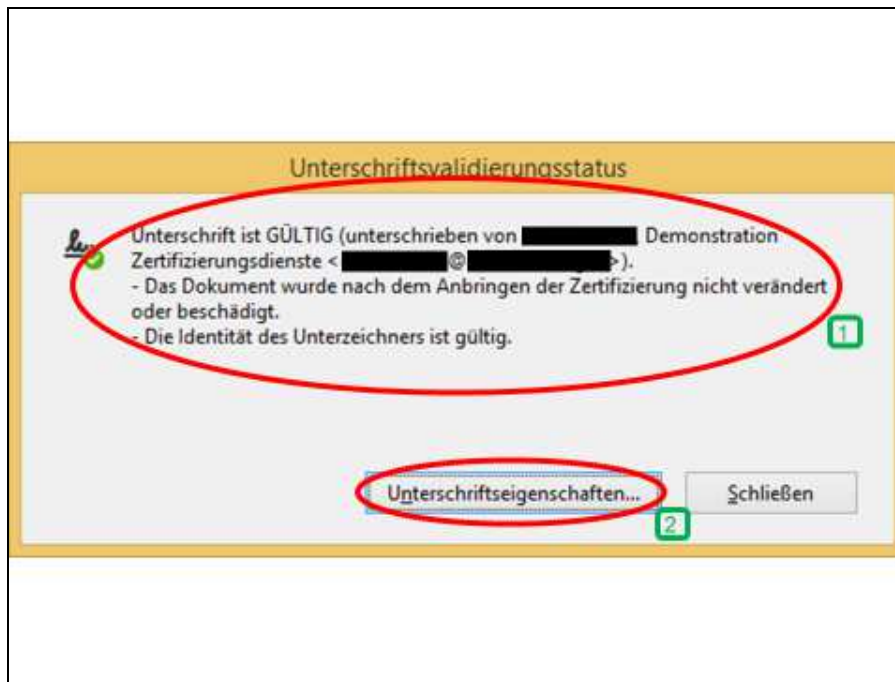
Unterschriftsvalidierungsstatus

Unterschrift ist GÜLTIG (unterschrieben von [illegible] Demonstration Zertifizierungsdienste <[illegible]@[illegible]>).
- Das Dokument wurde nach dem Anbringen der Zertifizierung nicht verändert oder beschädigt.
- Die Identität des Unterzeichners ist gültig.

1

Unterschriftseigenschaften...

Schließen

2